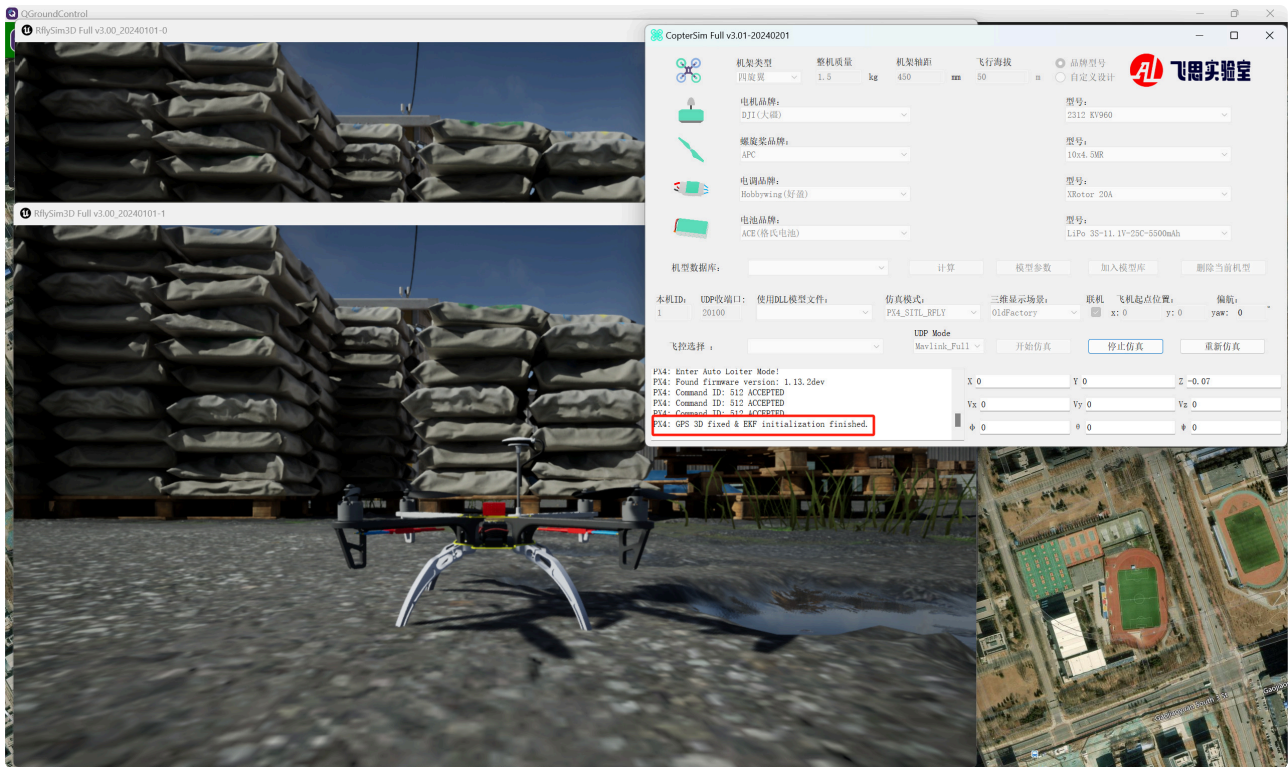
QGroundControl

RflySim3D Full v3.00_20240101-0

RflySim3D Full v3.00_20240101-1

CopterSim Full v3.01-20240201

机架类型 四旋翼
整机质量 1.5 kg
机架轴距 450 mm
飞行海拔 50 m
品牌型号
自定义设计
飞思实验室

电机品牌: DJI(大疆)
型号: 2312 KV960

螺旋桨品牌: APC
型号: 10x4.5MR

电调品牌: Hobbywing(好盈)
型号: XRotor 20A

电池品牌: ACE(格氏电池)
型号: LiPo 3S-11.1V-25C-5500mAh

机型数据库:
计算
模型参数
加入模型库
删除当前机型

本机ID: 1
UDP收端口: 20100
使用DLL模型文件:
仿真模式: PX4_SITL_RFLY
三维显示场景: OldFactory
联机
飞机起点位置: x: 0 y: 0
偏航: yaw: 0

飞控选择:
UDP Mode Mavlink_Full
开始仿真
停止仿真
重新仿真

PX4: Enter Auto Loiter Mode!
PX4: Found firmware version: 1.13.2dev
PX4: Command ID: 512 ACCEPTED
PX4: Command ID: 512 ACCEPTED
PX4: Command ID: 512 ACCEPTED
PX4: GPS 3D fixed & EKF initialization finished.

X 0
Y 0
Z -0.07
Vx 0
Vy 0
Vz 0
φ 0
θ 0
ψ 0